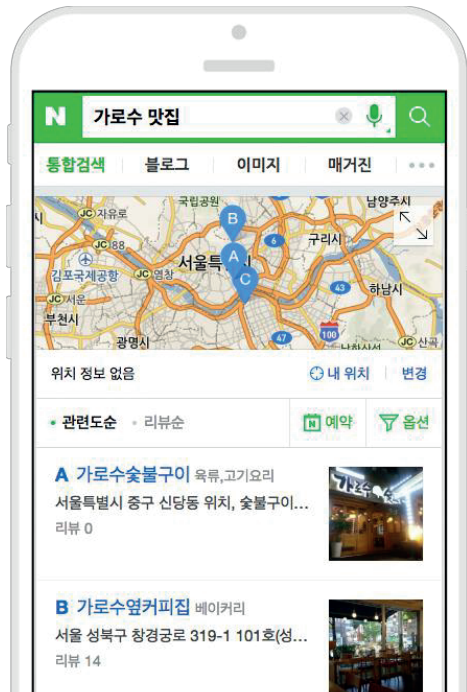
N 가로수 맛집

통합검색 블로그 이미지 매거진

국립공원 남양주시 JC 지유로 B JC 88 구리시 6 김포국제공항 JC 영창 서울특 A C JC 서운 43 하남시 부천시 100 47 광명시 JC 산곡 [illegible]

위치 정보 없음 내 위치 변경

• 관련도순 • 리뷰순 N 예약 옵션

A 가로수숯불구이 육류,고기요리
서울특별시 중구 신당동 위치, 숯불구이...
리뷰 0

가로수

B 가로수옆커피집 베이커리
서울 성북구 창경궁로 319-1 101호(성...
리뷰 14